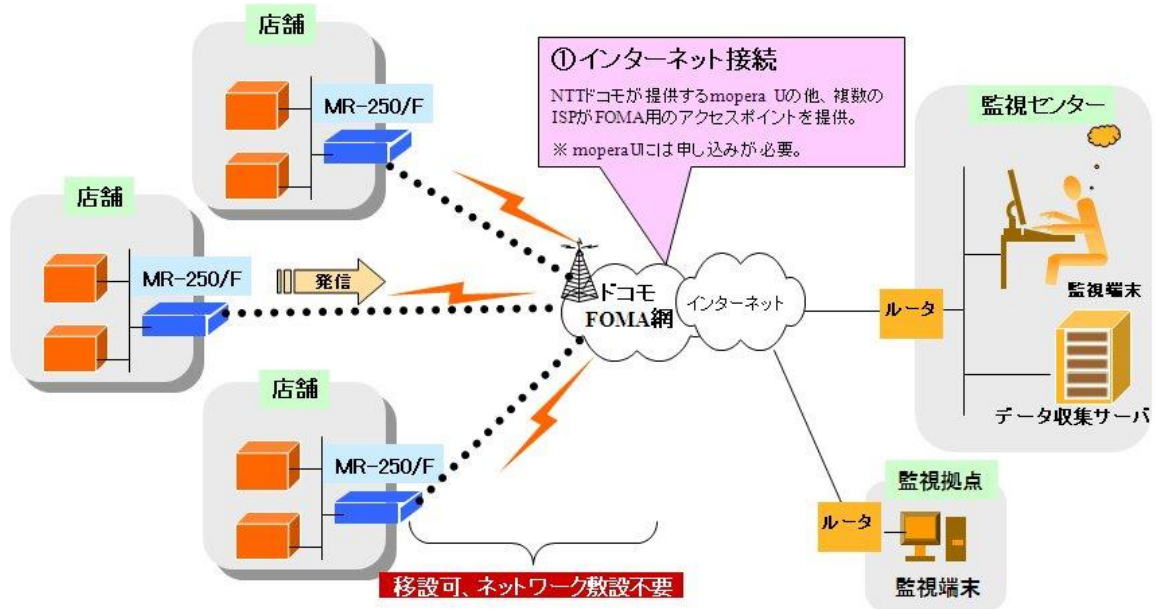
店舗

MR-250/F

①インターネット接続

NTTドコモが提供するmopera Uの他、複数のISPがFOMA用のアクセスポイントを提供。

※ mopera Uには申し込みが必要。

監視センター

店舗

MR-250/F

発信

ドコモ
FOMA網

インターネット

ルータ

監視端末

データ収集サーバ

店舗

MR-250/F

監視拠点

ルータ

監視端末

移設可、ネットワーク敷設不要